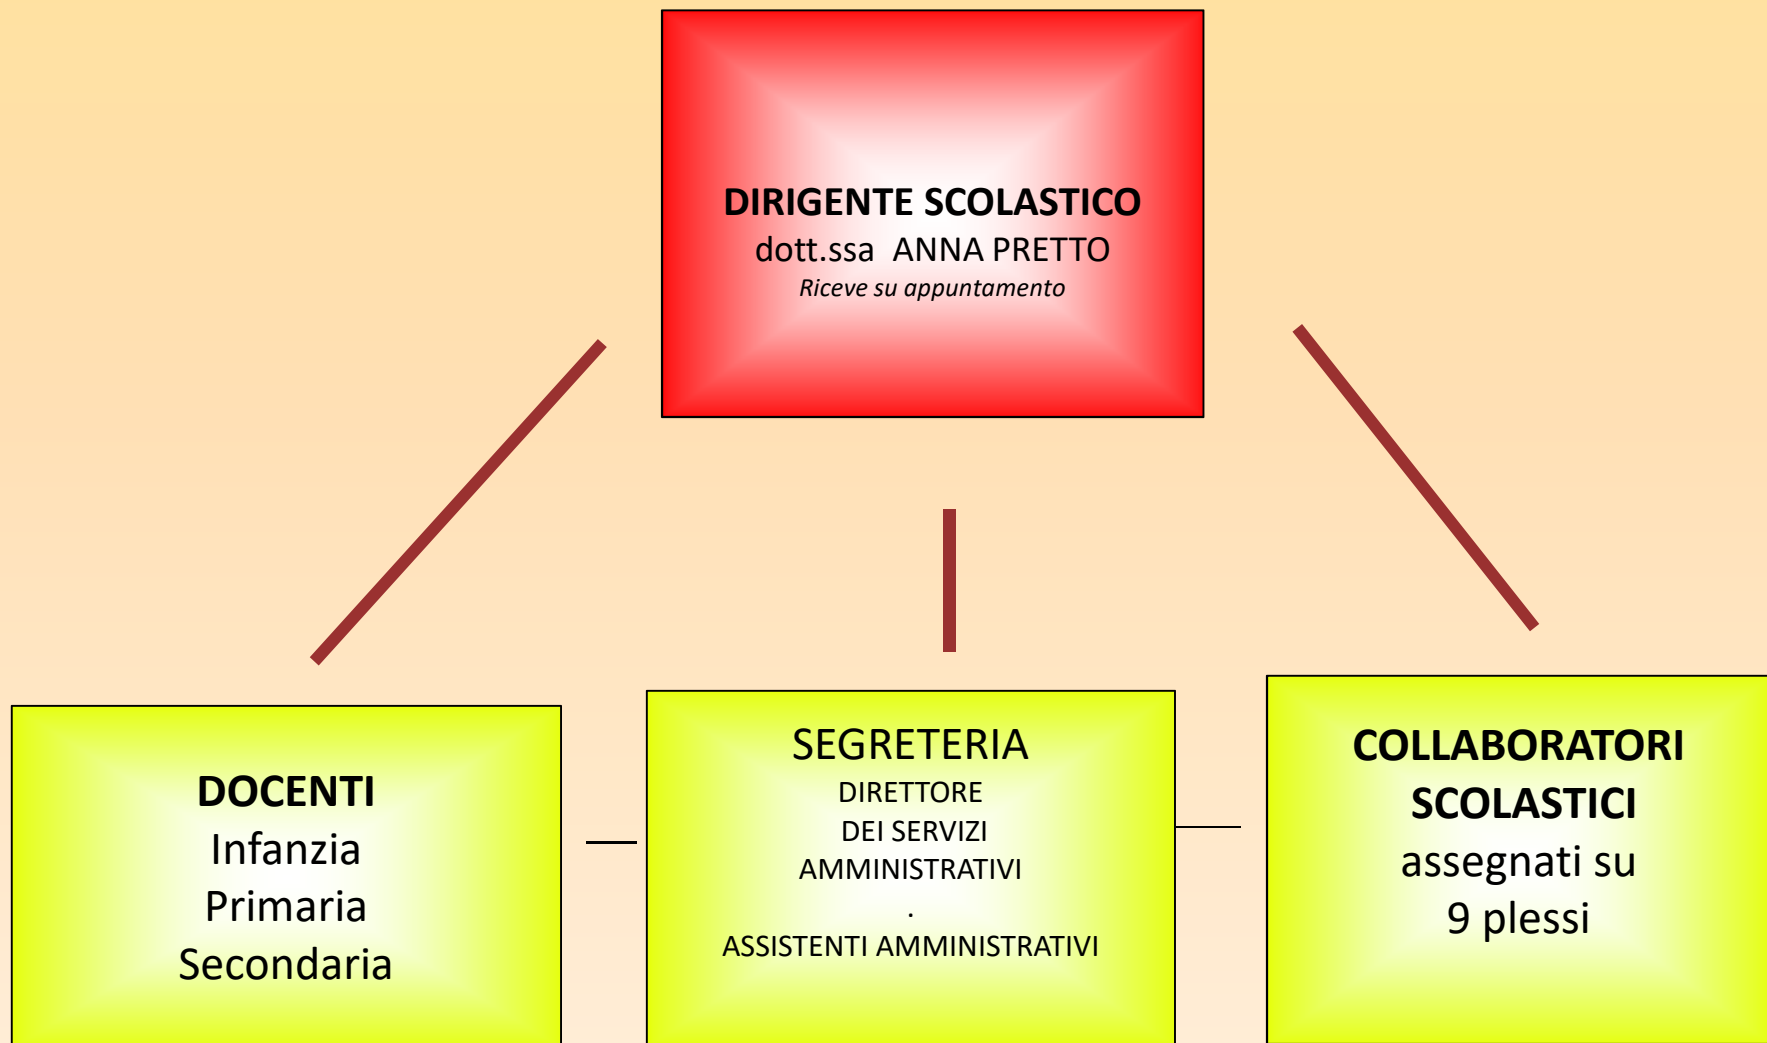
DIRIGENTE SCOLASTICO
dott.ssa ANNA PRETTO
Riceve su appuntamento

DOCENTI
Infanzia
Primaria
Secondaria

SEGRETERIA
DIRETTORE
DEI SERVIZI
AMMINISTRATIVI
.
ASSISTENTI AMMINISTRATIVI

COLLABORATORI
SCOLASTICI
assegnati su
9 plessi